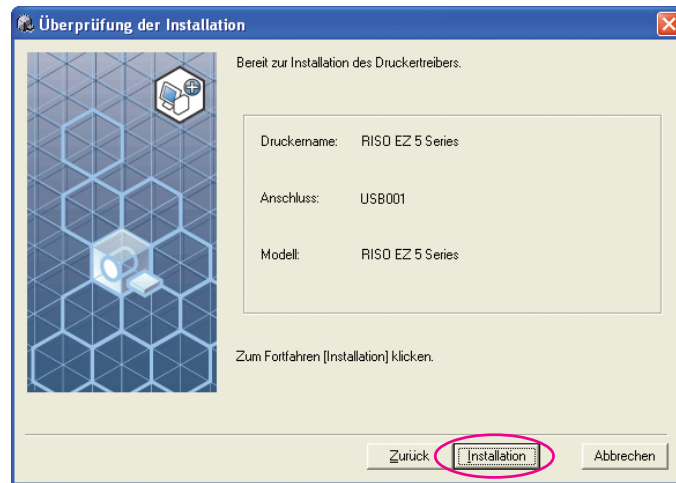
Überprüfung der Installation

Bereit zur Installation des Druckertreibers.

| | |
|---|---|
| Druckername: | RISO EZ 5 Series |
| Anschluss: | USB001 |
| Modell: | RISO EZ 5 Series |

Zum Fortfahren [Installation] klicken.

Zurück Installation Abbrechen